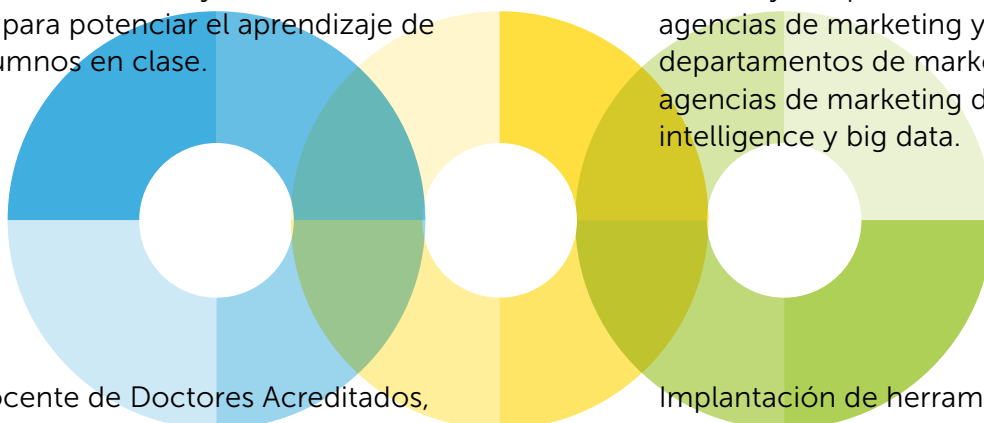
para potenciar el aprendizaje de umnos en clase.

agencias de marketing y departamentos de marke agencias de marketing d intelligence y big data.

ocente de Doctores Acreditados,

Implantación de herram